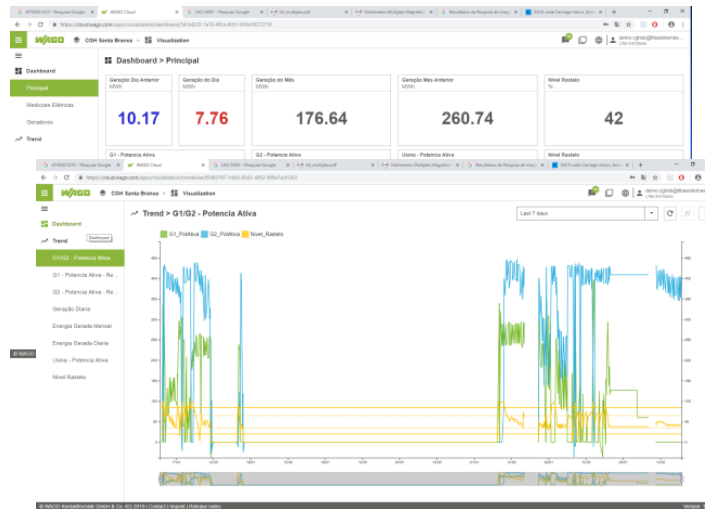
WAGO COH Santa Branca > Visualization

Dashboard
Principal
Medicoes Elétricas
Geradores
Trend

Dashboard > Principal

Geração Dia Anterior
MWh
10.17

Geração do Dia
MWh
7.76

Geração do Mês
MWh
176.64

Geração Mes Anterior
MWh
260.74

Nivel Rastelo
%
42

G1 - Potencia Ativa
G2 - Potencia Ativa
Usina - Potencia Ativa
Nivel Rastelo

WAGO COH Santa Branca > Visualization

Dashboard
Trend
Dashboard
G1/G2 - Potencia Ativa
G1 - Potencia Ativa - Re...
G2 - Potencia Ativa - Re...
Geração Diaria
Energia Gerada Mensal
Energia Gerada Diaria
Usina - Potencia Ativa
Nivel Rastelo

Trend > G1/G2 - Potencia Ativa

Last 7 days

G1_PotAtiva G2_PotAtiva Nivel_Rastelo

© WAGO

© WAGO Kontakttechnik GmbH & Co. KG 2019 | Contact | Imprint | Release notes
Version